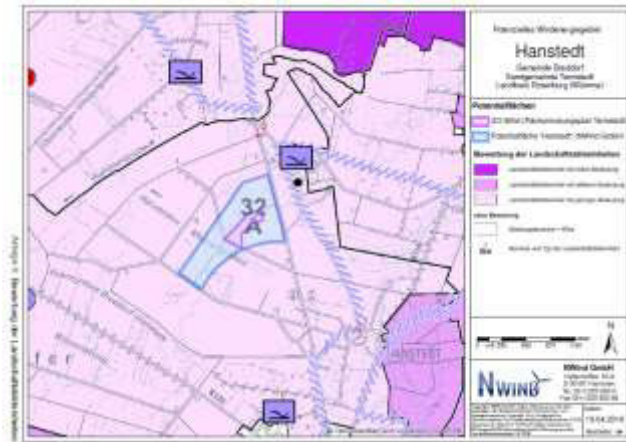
Potenzielles Windeignungsgebiet

Hanstedt

Gemeinde Dohren
Samtgemeinde Tostedt
Landkreis Harburg (Wümme)

Potenzialflächen

Bewertung der Landschaftsbildeinheiten

32

A

HANSTEDT

NWIND

NWind GmbH

Anlage 3: Bewertung der Landschaftsbildeinheiten